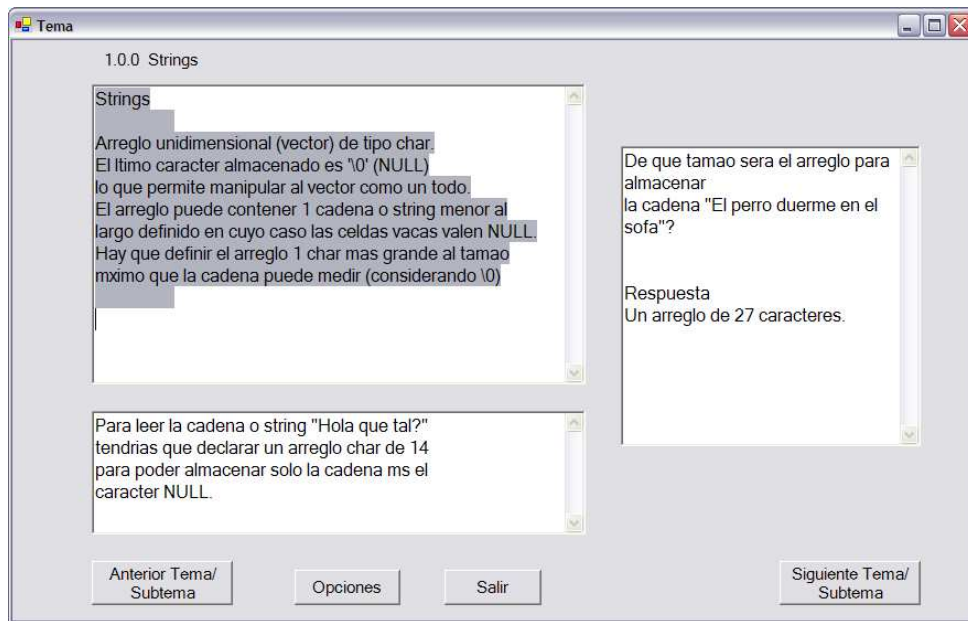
Tema

1.0.0 Strings

Strings

Arreglo unidimensional (vector) de tipo char.
El ltimo caracter almacenado es '\0' (NULL)
lo que permite manipular al vector como un todo.
El arreglo puede contener 1 cadena o string menor al largo definido en cuyo caso las celdas vacas valen NULL.
Hay que definir el arreglo 1 char mas grande al tamao mximo que la cadena puede medir (considerando \0)

De que tamao sera el arreglo para almacenar
la cadena "El perro duerme en el sofa"?

Respuesta
Un arreglo de 27 caracteres.

Para leer la cadena o string "Hola que tal?"
tendrias que declarar un arreglo char de 14
para poder almacenar solo la cadena ms el
caracter NULL.

Anterior Tema/ Subtema

Opciones

Salir

Siguiente Tema/ Subtema